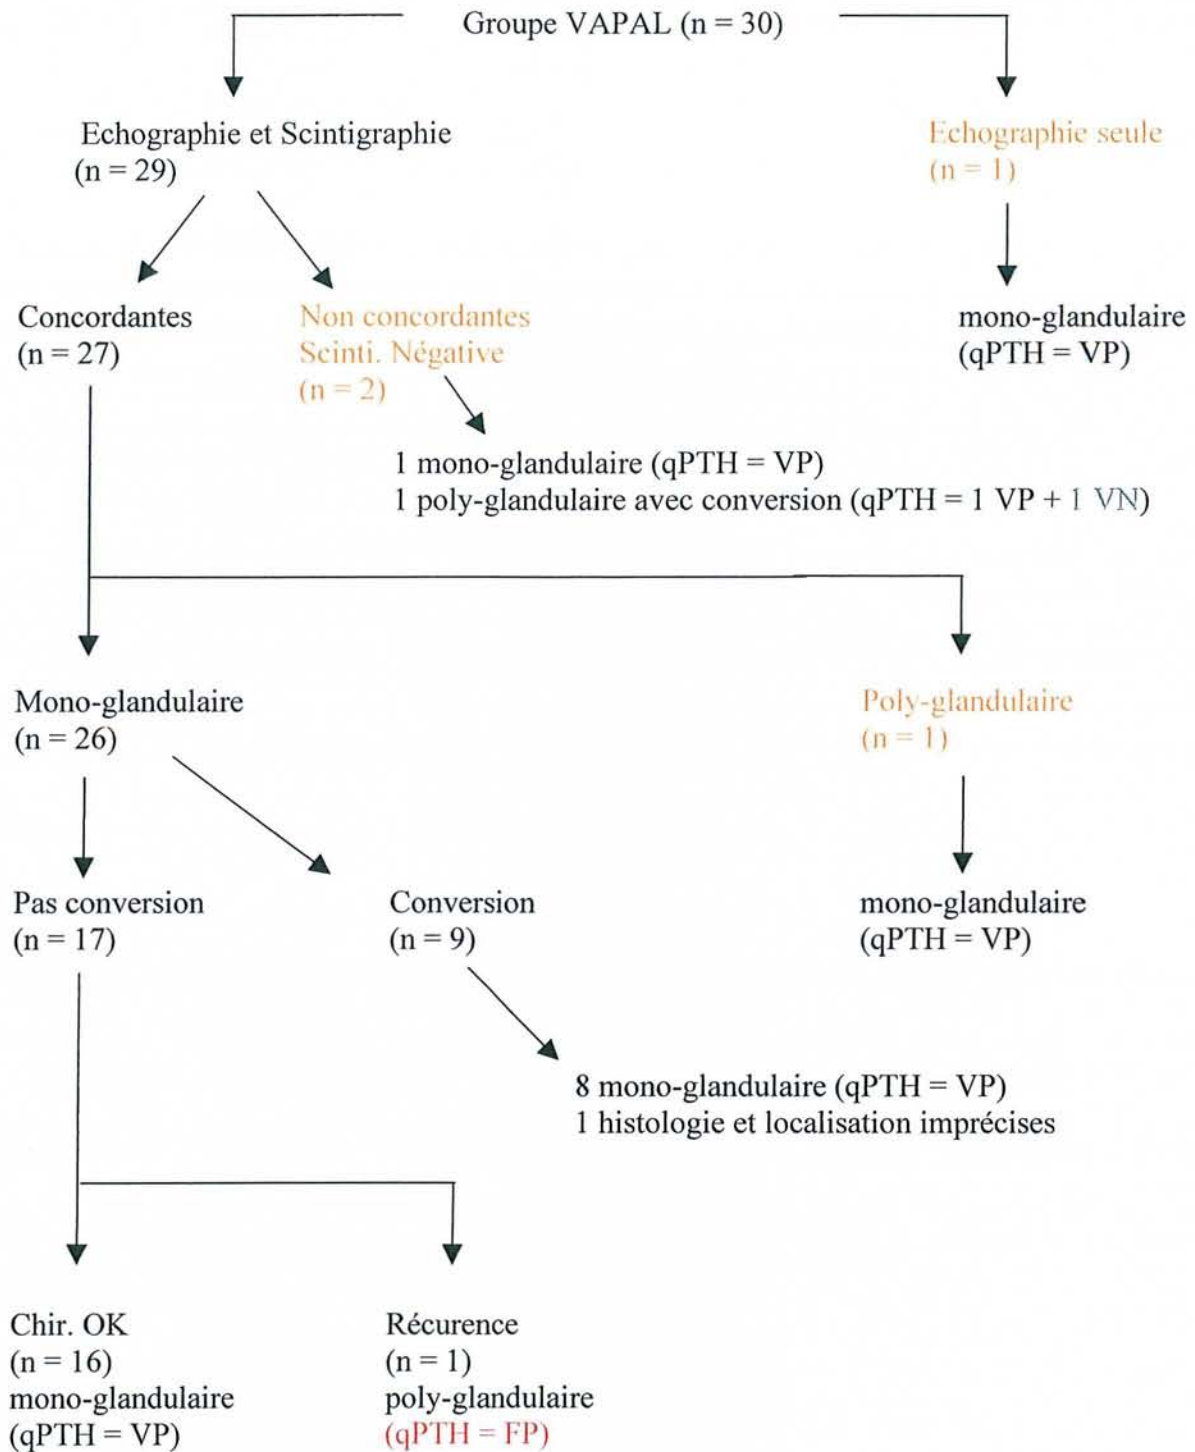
Groupe VAPAL (n = 30)

Echographie et Scintigraphie
(n = 29)

Echographie seule
(n = 1)

Concordantes
(n = 27)

Non concordantes
Scinti. Négative
(n = 2)

mono-glandulaire
(qPTH = VP)

1 mono-glandulaire (qPTH = VP)
1 poly-glandulaire avec conversion (qPTH = 1 VP + 1 VN)

Mono-glandulaire
(n = 26)

Poly-glandulaire
(n = 1)

Pas conversion
(n = 17)

Conversion
(n = 9)

mono-glandulaire
(qPTH = VP)

8 mono-glandulaire (qPTH = VP)
1 histologie et localisation imprécises

Chir. OK
(n = 16)
mono-glandulaire
(qPTH = VP)

Récurence
(n = 1)
poly-glandulaire
(qPTH = FP)